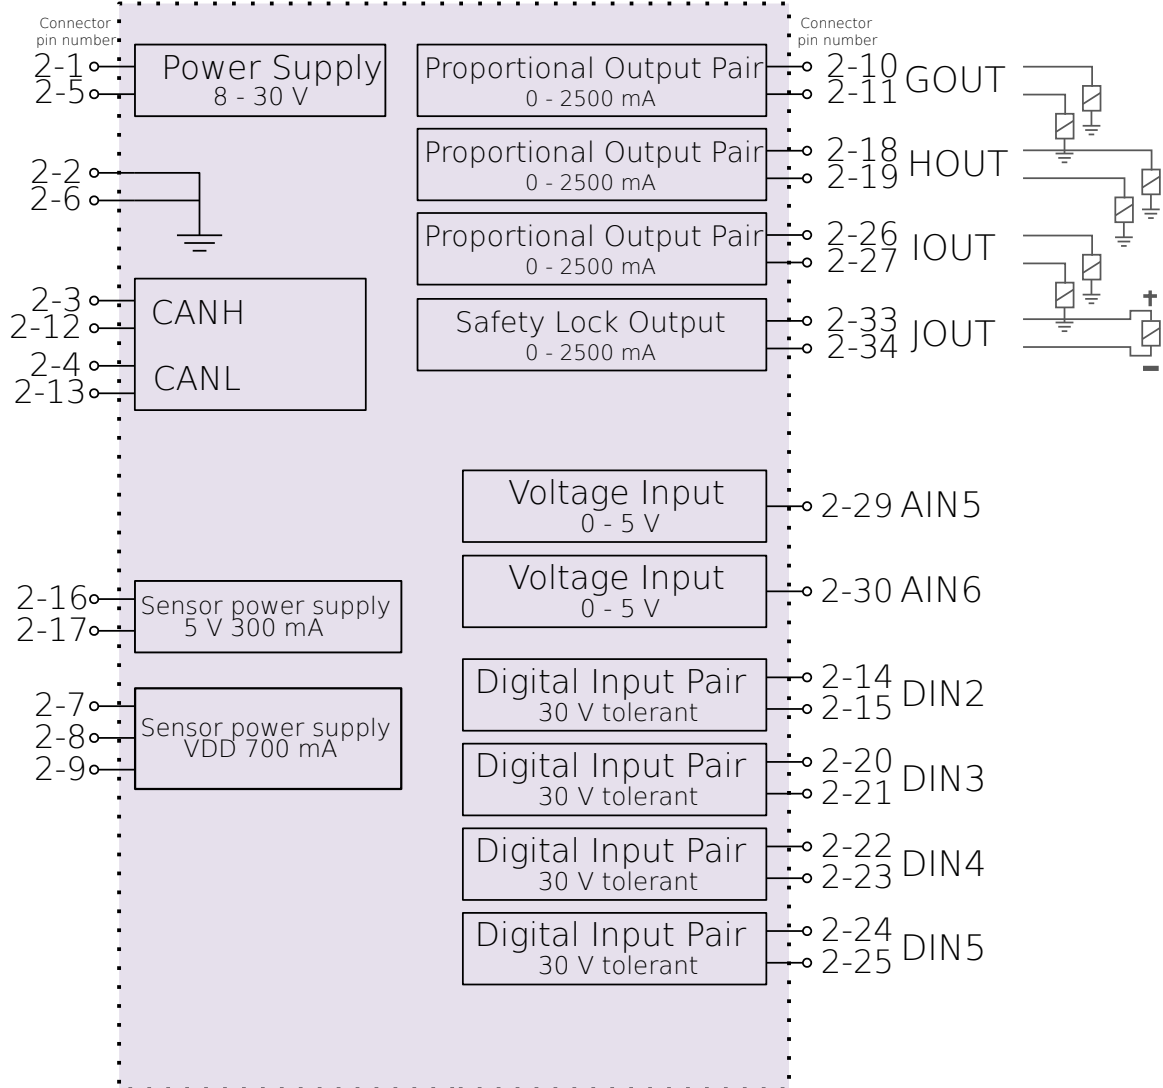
Connector pin number

2-1
2-5

Power Supply
8 - 30 V

2-2
2-6

2-3
2-12
2-4
2-13

CANH
CANL

2-16
2-17

Sensor power supply
5 V 300 mA

2-7
2-8
2-9

Sensor power supply
VDD 700 mA

Connector pin number

Proportional Output Pair
0 - 2500 mA
2-10
2-11
GOUT

Proportional Output Pair
0 - 2500 mA
2-18
2-19
HOUT

Proportional Output Pair
0 - 2500 mA
2-26
2-27
IOUT

Safety Lock Output
0 - 2500 mA
2-33
2-34
JOUT

+
−

Voltage Input
0 - 5 V
2-29 AIN5

Voltage Input
0 - 5 V
2-30 AIN6

Digital Input Pair
30 V tolerant
2-14
2-15
DIN2

Digital Input Pair
30 V tolerant
2-20
2-21
DIN3

Digital Input Pair
30 V tolerant
2-22
2-23
DIN4

Digital Input Pair
30 V tolerant
2-24
2-25
DIN5